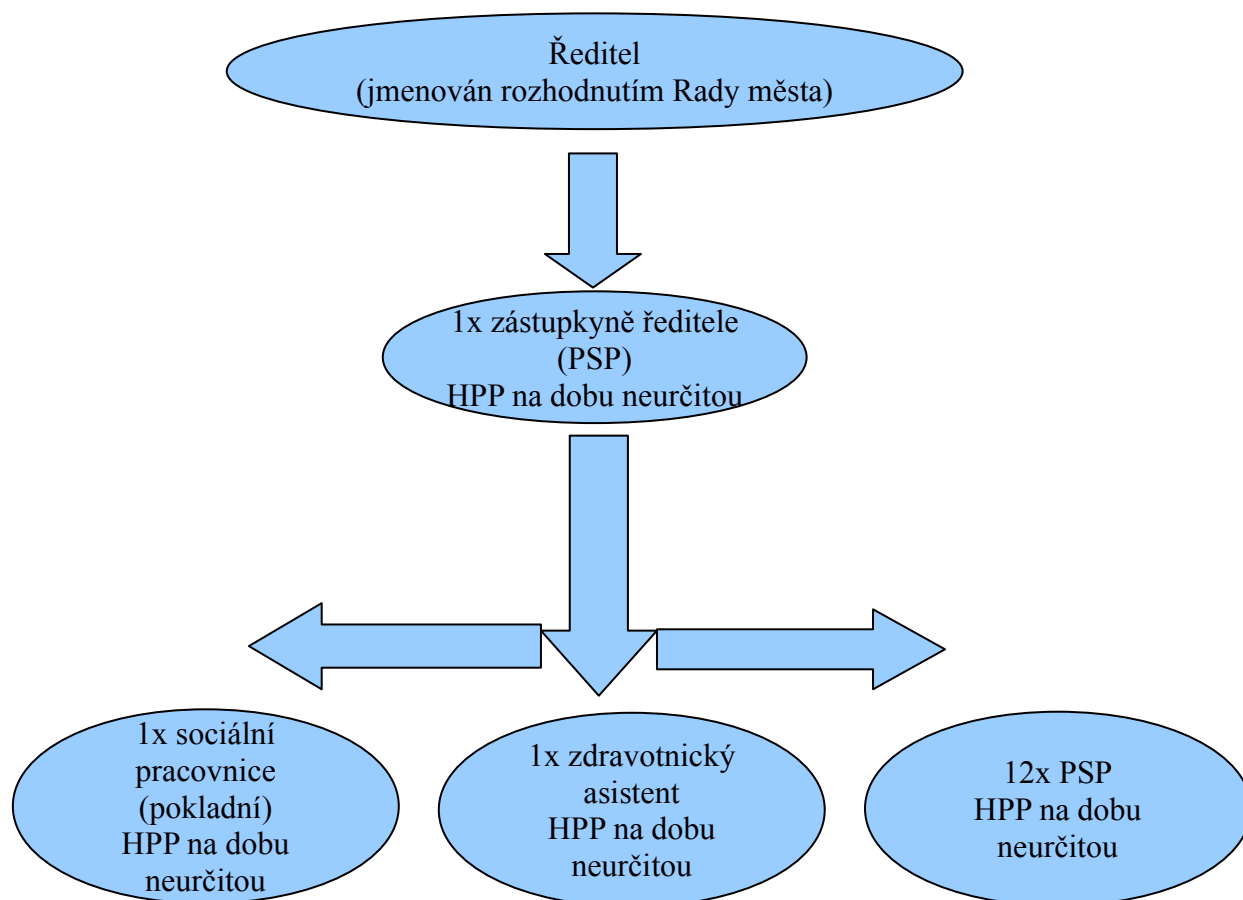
Ředitel
(jmenován rozhodnutím Rady města)

1x zástupkyně ředitele
(PSP)
HPP na dobu neurčitou

1x sociální
pracovnice
(pokladní)
HPP na dobu
neurčitou

1x zdravotnický
asistent
HPP na dobu
neurčitou

12x PSP
HPP na dobu
neurčitou